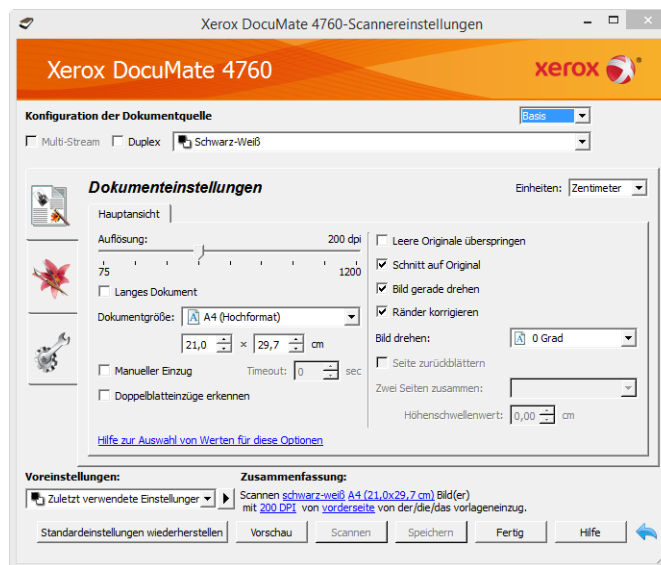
Xerox DocuMate 4760-Scannereinstellungen

Xerox DocuMate 4760

xerox

Konfiguration der Dokumentquelle

Basis

Multi-Stream Duplex Schwarz-Weiß

Dokumenteinstellungen

Einheiten: Zentimeter

Hauptansicht

Auflösung: 200 dpi

75 1200

Langes Dokument

Dokumentgröße: A4 (Hochformat)

21,0 × 29,7 cm

Manueller Einzug Timeout: 0 sec

Doppelblatteinzüge erkennen

Hilfe zur Auswahl von Werten für diese Optionen

Leere Originale überspringen

Schnitt auf Original

Bild gerade drehen

Ränder korrigieren

Bild drehen: 0 Grad

Seite zurückblättern

Zwei Seiten zusammen:

Höhenschwellenwert: 0,00 cm

Voreinstellungen:

Zuletzt verwendete Einstellungen

Zusammenfassung:

Scannen schwarz-weiß A4 (21,0x29,7 cm) Bild(er) mit 200 DPI von vorderseite von der/die/das vorlageneinzug.

Standardeinstellungen wiederherstellen Vorschau Scannen Speichern Fertig Hilfe